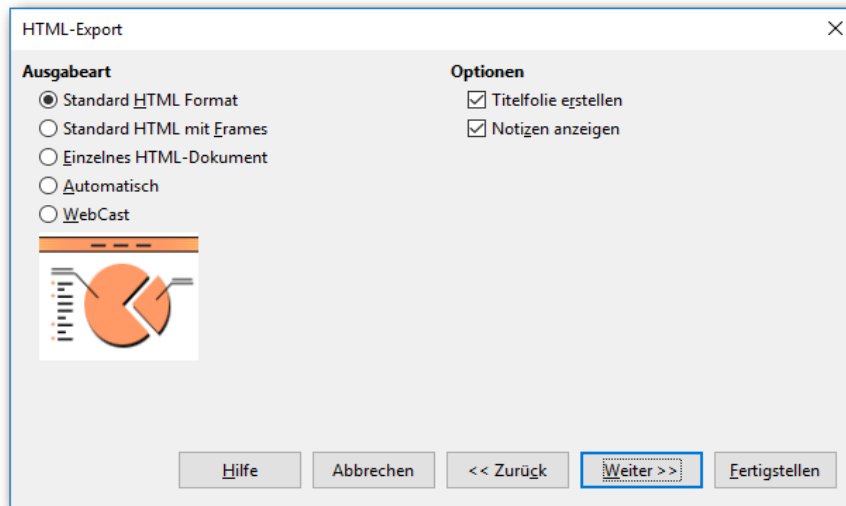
HTML-Export

Ausgabeart
Standard HTML Format
Standard HTML mit Frames
Einzelnes HTML-Dokument
Automatisch
WebCast

Optionen
Titelfolie erstellen
Notizen anzeigen

Hilfe
Abbrechen
<< Zurück
Weiter >>
Fertigstellen